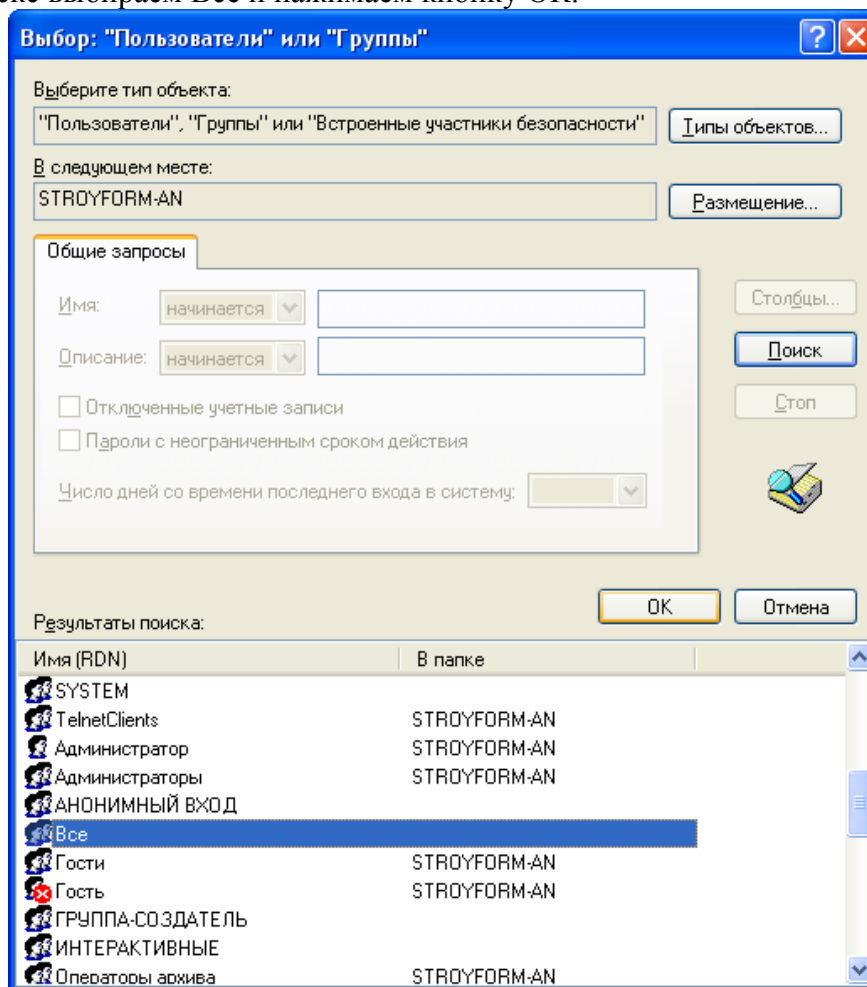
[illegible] выбираем Все и нажимаем кнопку OK.

Выбор: "Пользователи" или "Группы"

Выберите тип объекта:
"Пользователи", "Группы" или "Встроенные участники безопасности"
Типы объектов...

В следующем месте:
STROYFORM-AN
Размещение...

Общие запросы

Имя: начинается
Описание: начинается
Отключенные учетные записи
Пароли с неограниченным сроком действия
Число дней со времени последнего входа в систему:

Столбцы...
Поиск
Стоп

OK
Отмена

Результаты поиска:

| Имя (RDN) | В папке |
|---|---|
| SYSTEM | |
| TelnetClients | STROYFORM-AN |
| Администратор | STROYFORM-AN |
| Администраторы | STROYFORM-AN |
| АНОНИМНЫЙ ВХОД | |
| Все | |
| Гости | STROYFORM-AN |
| Гость | STROYFORM-AN |
| ГРУППА-СОЗДАТЕЛЬ | |
| ИНТЕРАКТИВНЫЕ | |
| Операторы архива | STROYFORM-AN |